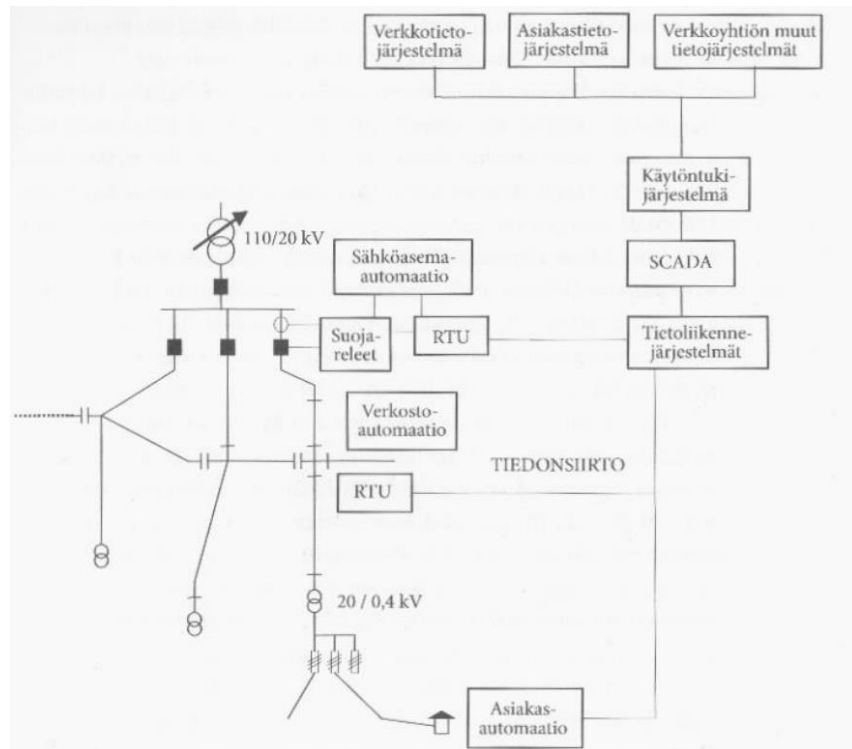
Verkkotietojärjestelmä

Asiakastietojärjestelmä

Verkkoyhtiön muut tietojärjestelmät

Käytöntukijärjestelmä

SCADA

110/20 kV

Sähköasemaautomaatio

Suojareleet

RTU

Tietoliikennejärjestelmät

Verkostoautomaatio

TIEDONSIIRTO

RTU

20 / 0,4 kV

Asiakasautomaatio